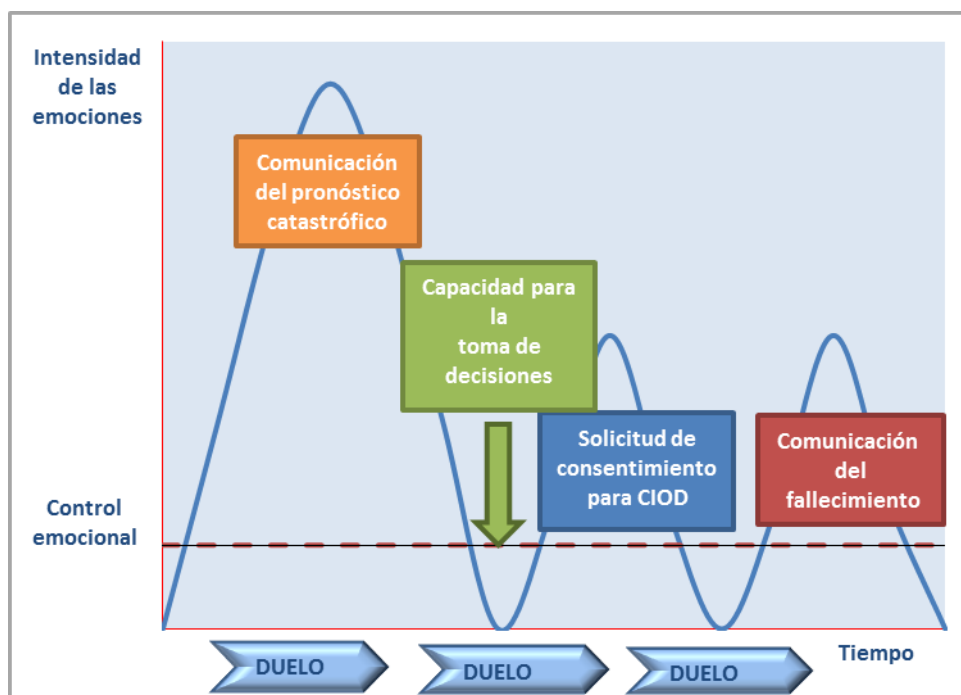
Intensidad de las emociones

Comunicación del pronóstico catastrófico

Capacidad para la toma de decisiones

Solicitud de consentimiento para CIOD

Comunicación del fallecimiento

Control emocional

DUELO

DUELO

DUELO

Tiempo